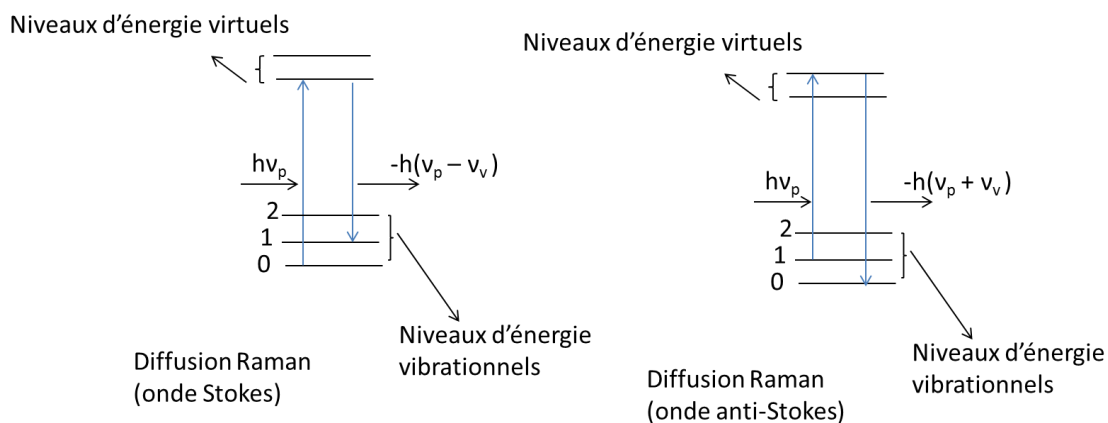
Niveaux d’énergie virtuels

$h\nu_p$

$-h(\nu_p - \nu_v)$

2
1
0

Niveaux d’énergie vibrationnels

Diffusion Raman (onde Stokes)

Niveaux d’énergie virtuels

$h\nu_p$

$-h(\nu_p + \nu_v)$

2
1
0

Niveaux d’énergie vibrationnels

Diffusion Raman (onde anti-Stokes)